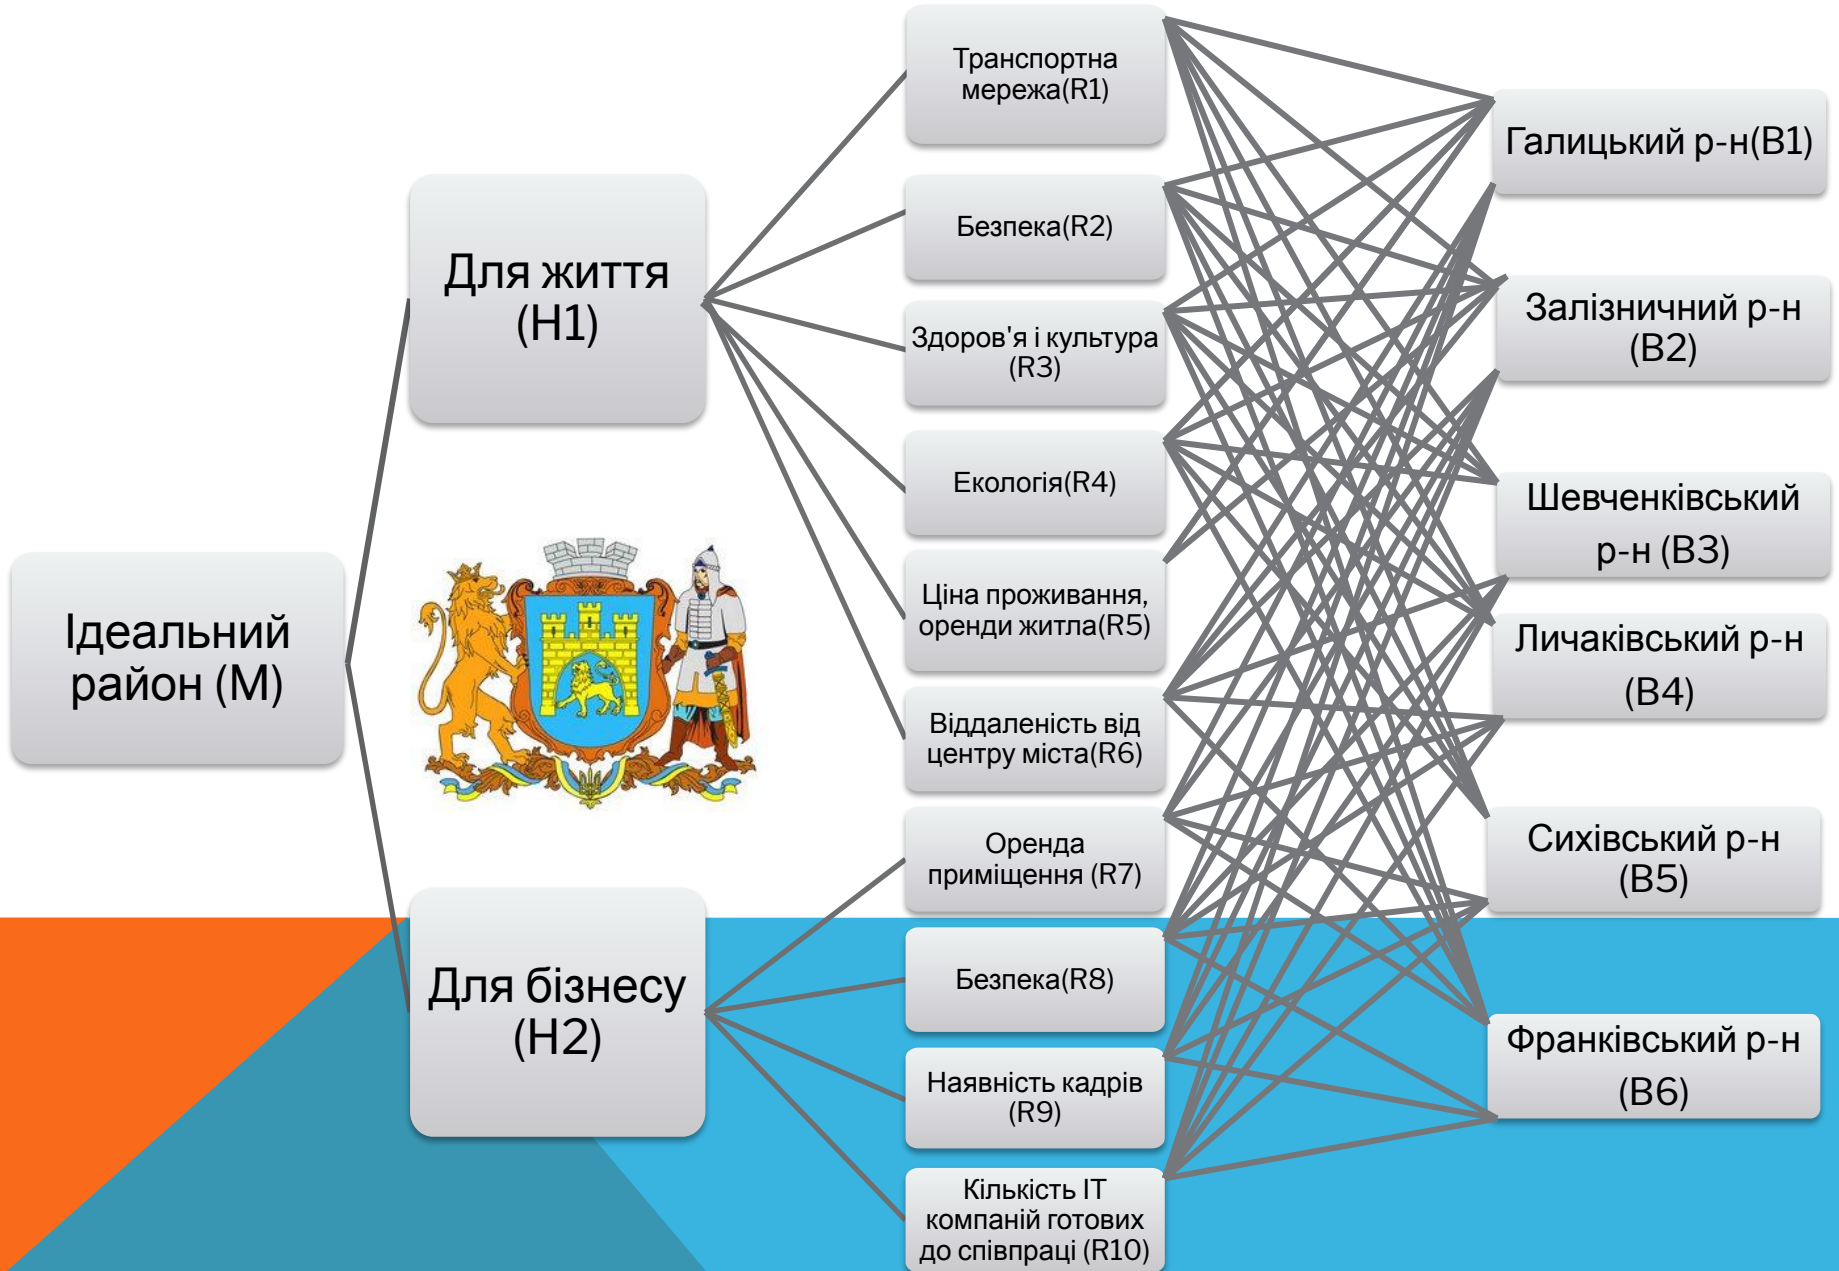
Ідеальний район (М)

Для життя (Н1)

Для бізнесу (Н2)

Транспортна мережа(R1)

Безпека(R2)

Здоров'я і культура (R3)

Екологія(R4)

Ціна проживання, оренди житла(R5)

Віддаленість від центру міста(R6)

Оренда приміщення (R7)

Безпека(R8)

Наявність кадрів (R9)

Кількість IT компаній готових до співпраці (R10)

Галицький р-н(В1)

Залізничний р-н (В2)

Шевченківський р-н (В3)

Личаківський р-н (В4)

Сихівський р-н (В5)

Франківський р-н (В6)